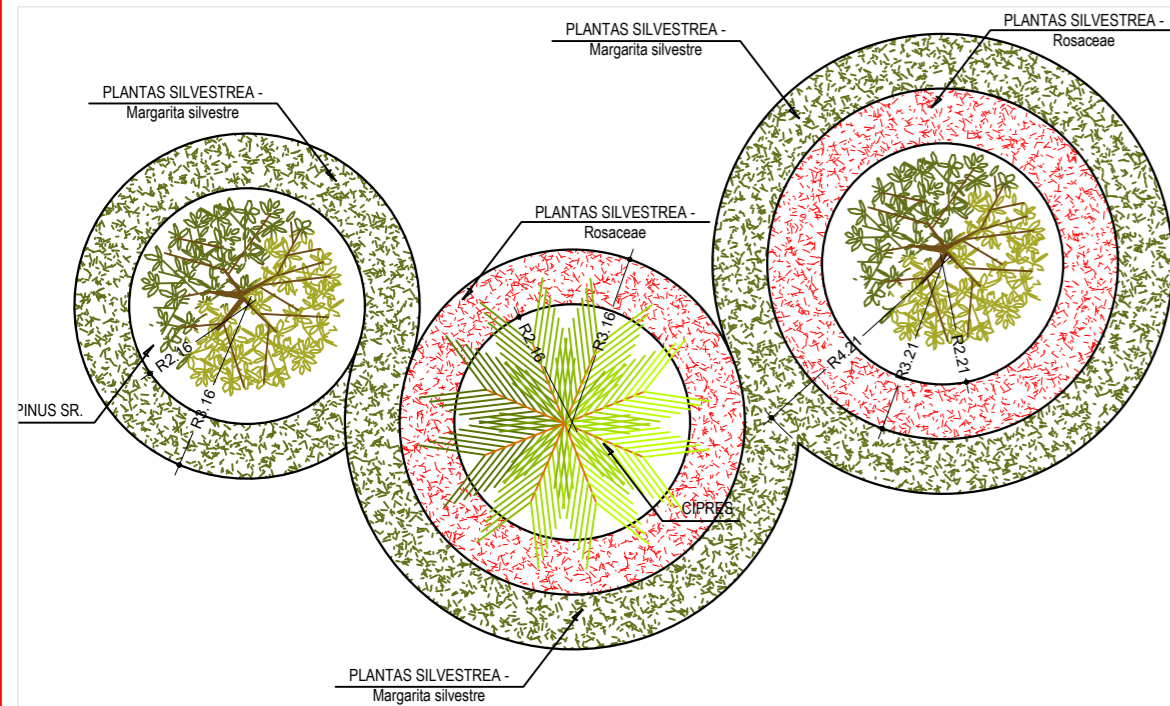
PLANTAS SILVESTREA -
Margarita silvestre

PLANTAS SILVESTREA -
Rosaceae

PLANTAS SILVESTREA -
Margarita silvestre

PLANTAS SILVESTREA -
Rosaceae

R2.16
R3.16
PINUS SR.

R2.16
R3.16

R4.21
R3.21
R2.21

CIPRES

PLANTAS SILVESTREA -
Margarita silvestre